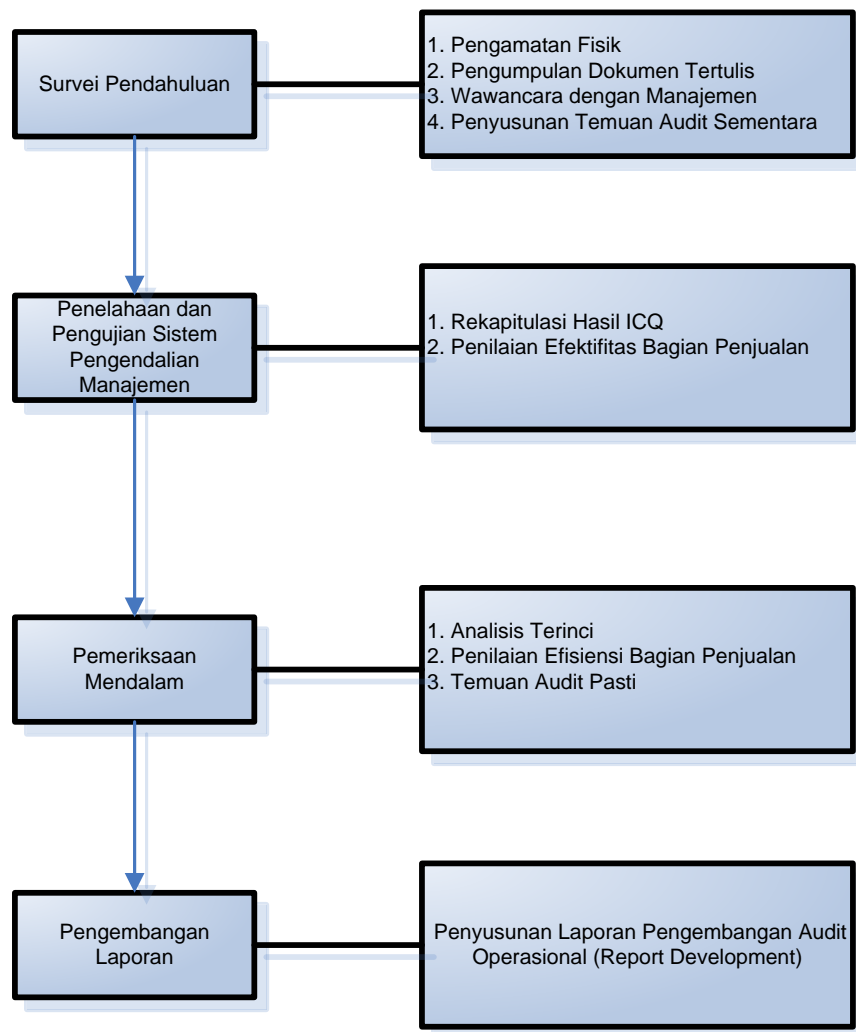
Survei Pendahuluan

1. Pengamatan Fisik
2. Pengumpulan Dokumen Tertulis
3. Wawancara dengan Manajemen
4. Penyusunan Temuan Audit Sementara

Penelahaan dan Pengujian Sistem Pengendalian Manajemen

1. Rekapitulasi Hasil ICQ
2. Penilaian Efektifitas Bagian Penjualan

Pemeriksaan Mendalam

1. Analisis Terinci
2. Penilaian Efisiensi Bagian Penjualan
3. Temuan Audit Pasti

Pengembangan Laporan

Penyusunan Laporan Pengembangan Audit Operasional (Report Development)